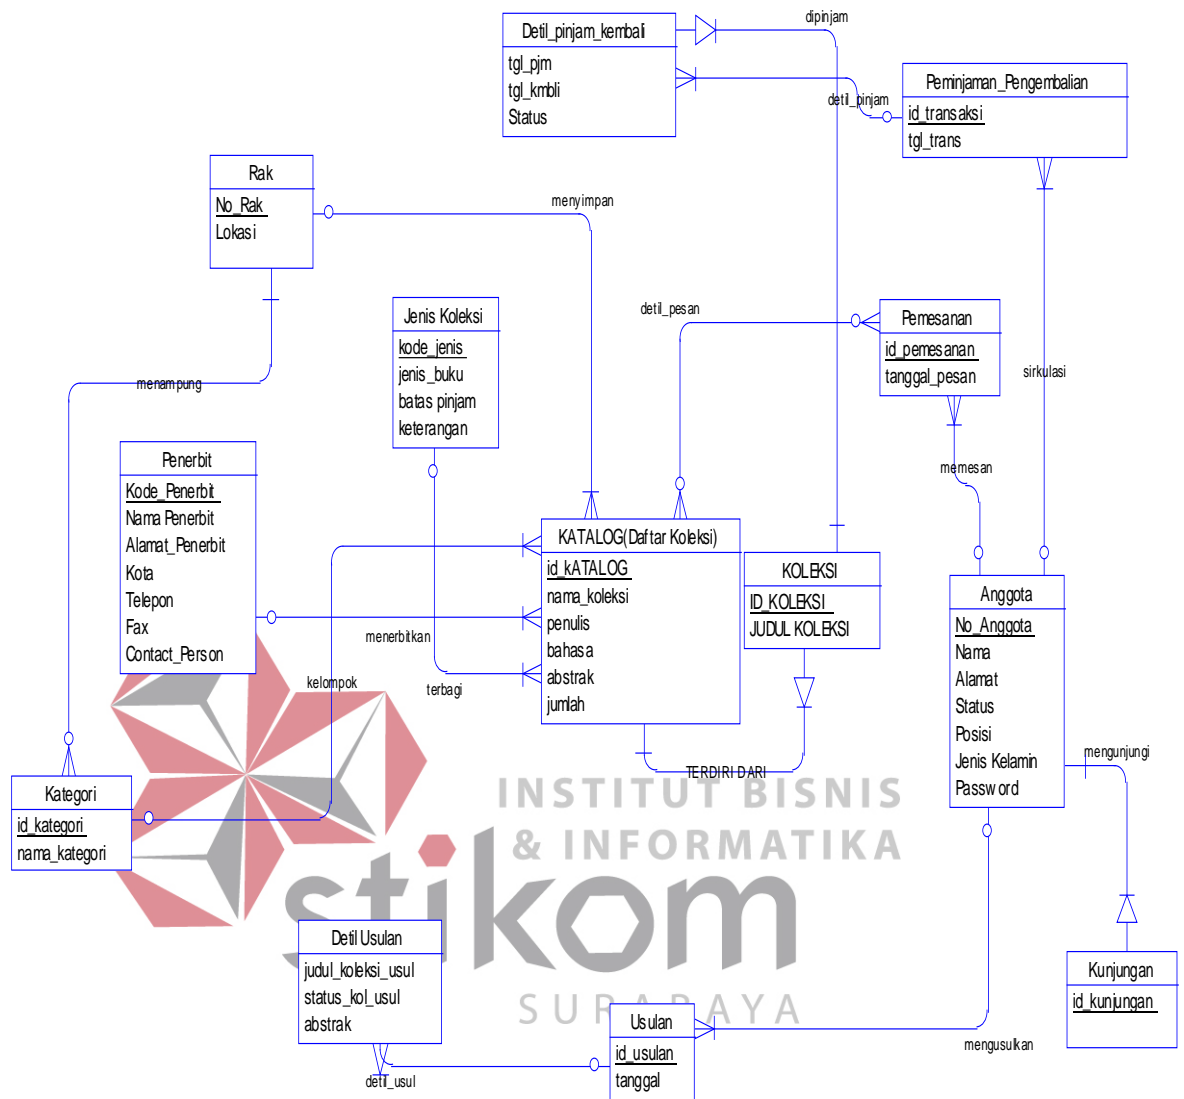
Detil_pinjam_kembali
tgl_pjm
tgl_kmbli
Status

dipinjam

detil_pinjam

Peminjaman_Pengembalian
id_transaksi
tgl_trans

Rak
No_Rak
Lokasi

menyimpan

Jenis Koleksi
kode_jenis
jenis_buku
batas pinjam
keterangan

detil_pesan

Pemesanan
id_pemesanan
tanggal_pesan

sirkulasi

menampung

Penerbit
Kode_Penerbit
Nama Penerbit
Alamat_Penerbit
Kota
Telepon
Fax
Contact_Person

memesan

KATALOG(Daftar Koleksi)
id_kATALOG
nama_koleksi
penulis
bahasa
abstrak
jumlah

KOLEKSI
ID_KOLEKSI
JUDUL KOLEKSI

Anggota
No_Anggota
Nama
Alamat
Status
Posisi
Jenis Kelamin
Password

menerbitkan

kelompok

terbagi

TERDIRI DARI

mengunjungi

Kategori
id_kategori
nama_kategori

INSTITUT BISNIS
& INFORMATIKA
stikom
SURABAYA

Detil Usulan
judul_koleksi_usul
status_kol_usul
abstrak

Usulan
id_usulan
tanggal

Kunjungan
id_kunjungan

mengusulkan

detil_usul